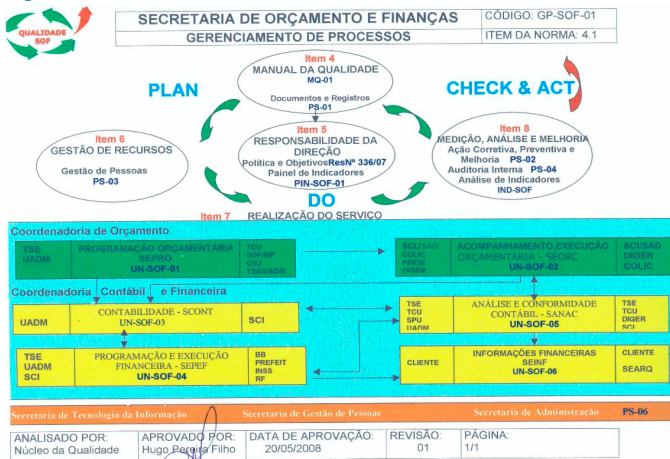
QUALIDADE SOF

| SECRETARIA DE ORÇAMENTO E FINANÇAS | CÓDIGO: GP-SOF-01 |
|---|---|
| GERENCIAMENTO DE PROCESSOS | ITEM DA NORMA: 4.1 |

PLAN

Item 4
MANUAL DA QUALIDADE
MQ-01
Documentos e Registros
PS-01

CHECK & ACT

Item 6
GESTÃO DE RECURSOS
Gestão de Pessoas
PS-03

Item 5
RESPONSABILIDADE DA DIREÇÃO
Política e Objetivos ResNº 336/07
Painel de Indicadores
PIN-SOF-01

Item 8
MEDIÇÃO, ANÁLISE E MELHORIA
Ação Corretiva, Preventiva e Melhoria PS-02
Auditoria Interna PS-04
Análise de Indicadores
IND-SOF

DO

Item 7 REALIZAÇÃO DO SERVIÇO

Coordenadoria de Orçamento

TSE
UADM

PROGRAMAÇÃO ORÇAMENTÁRIA
SEPRO
UN-SOF-01

TCU
SOF/MP
CNJ
TSE/UADM

SCI/SAO
COLIC
PRESI
DIGER

ACOMPANHAMENTO,EXECUÇÃO ORÇAMENTÁRIA - SEORC
UN-SOF-02

SCI/SAD
DIGER
COLIC

Coordenadoria Contábil e Financeira

UADM

CONTABILIDADE - SCONT
UN-SOF-03

SCI

TSE
TCU
SPU
UADM

ANÁLISE E CONFORMIDADE CONTÁBIL - SANAC
UN-SOF-05

TSE
TCU
DIGER
SCI

TSE
UADM
SCI

PROGRAMAÇÃO E EXECUÇÃO FINANCEIRA - SEPEF
UN-SOF-04

BB
PREFEIT
INSS
RF

CLIENTE

INFORMAÇÕES FINANCEIRAS
SEINF
UN-SOF-06

CLIENTE
SEARQ

Secretaria de Tecnologia da Informação    Secretaria de Gestão de Pessoas    Secretaria de Administração    PS-06

| ANALISADO POR: | APROVADO POR: | DATA DE APROVAÇÃO: | REVISÃO: | PÁGINA: |
|---|---|---|---|---|
| Núcleo da Qualidade | Hugo Pereira Filho | 20/05/2008 | 01 | 1/1 |